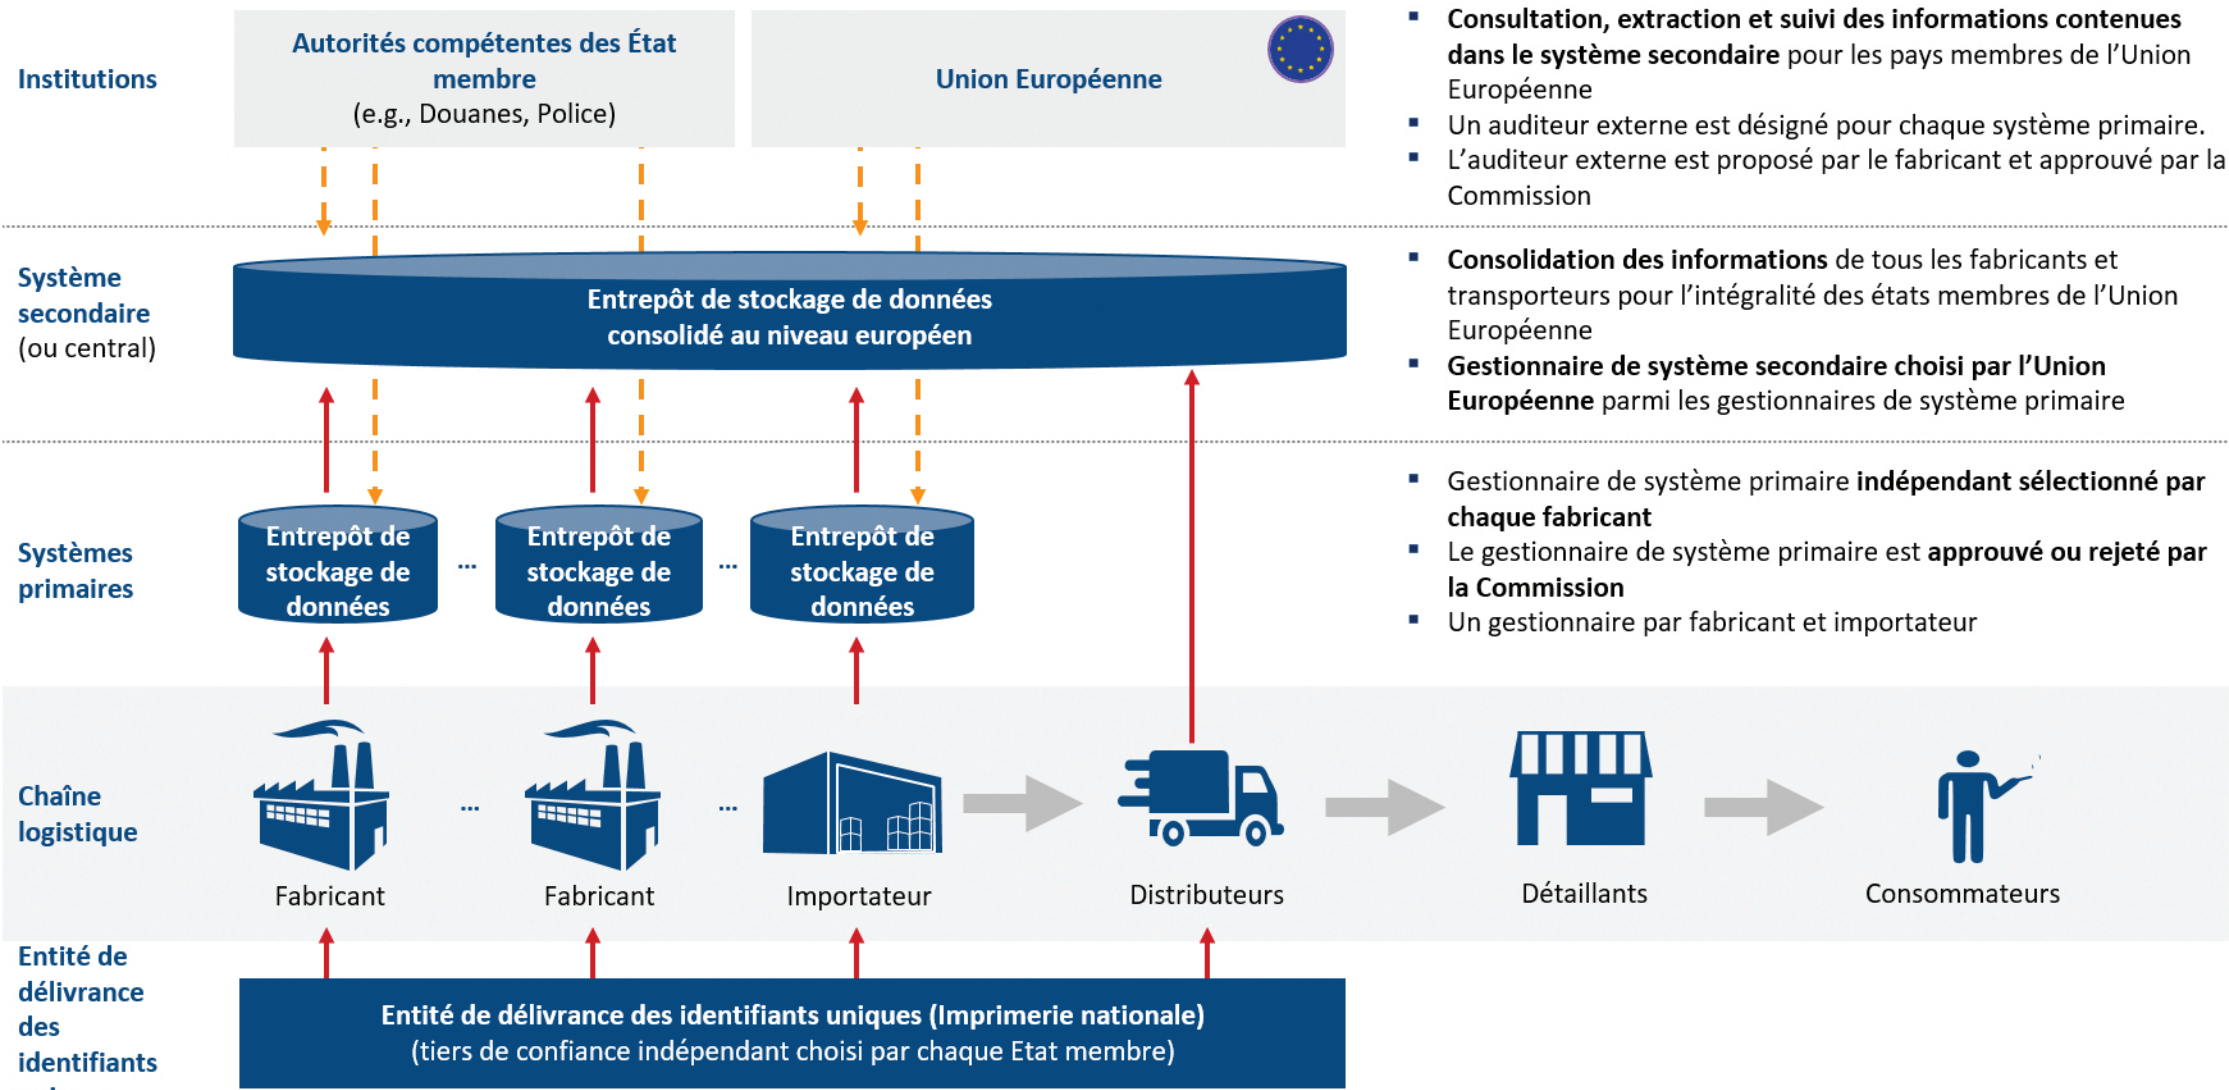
Institutions

Autorités compétentes des État membre
(e.g., Douanes, Police)

Union Européenne

- Consultation, extraction et suivi des informations contenues dans le système secondaire pour les pays membres de l'Union Européenne
- Un auditeur externe est désigné pour chaque système primaire.
- L'auditeur externe est proposé par le fabricant et approuvé par la Commission

Système secondaire (ou central)

Entrepôt de stockage de données consolidé au niveau européen

- Consolidation des informations de tous les fabricants et transporteurs pour l'intégralité des états membres de l'Union Européenne
- Gestionnaire de système secondaire choisi par l'Union Européenne parmi les gestionnaires de système primaire

Systèmes primaires

Entrepôt de stockage de données

...

Entrepôt de stockage de données

...

Entrepôt de stockage de données

- Gestionnaire de système primaire indépendant sélectionné par chaque fabricant
- Le gestionnaire de système primaire est approuvé ou rejeté par la Commission
- Un gestionnaire par fabricant et importateur

Chaîne logistique

Fabricant

...

Fabricant

...

Importateur

Distributeurs

Détaillants

Consommateurs

Entité de délivrance des identifiants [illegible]

Entité de délivrance des identifiants uniques (Imprimerie nationale)
(tiers de confiance indépendant choisi par chaque Etat membre)